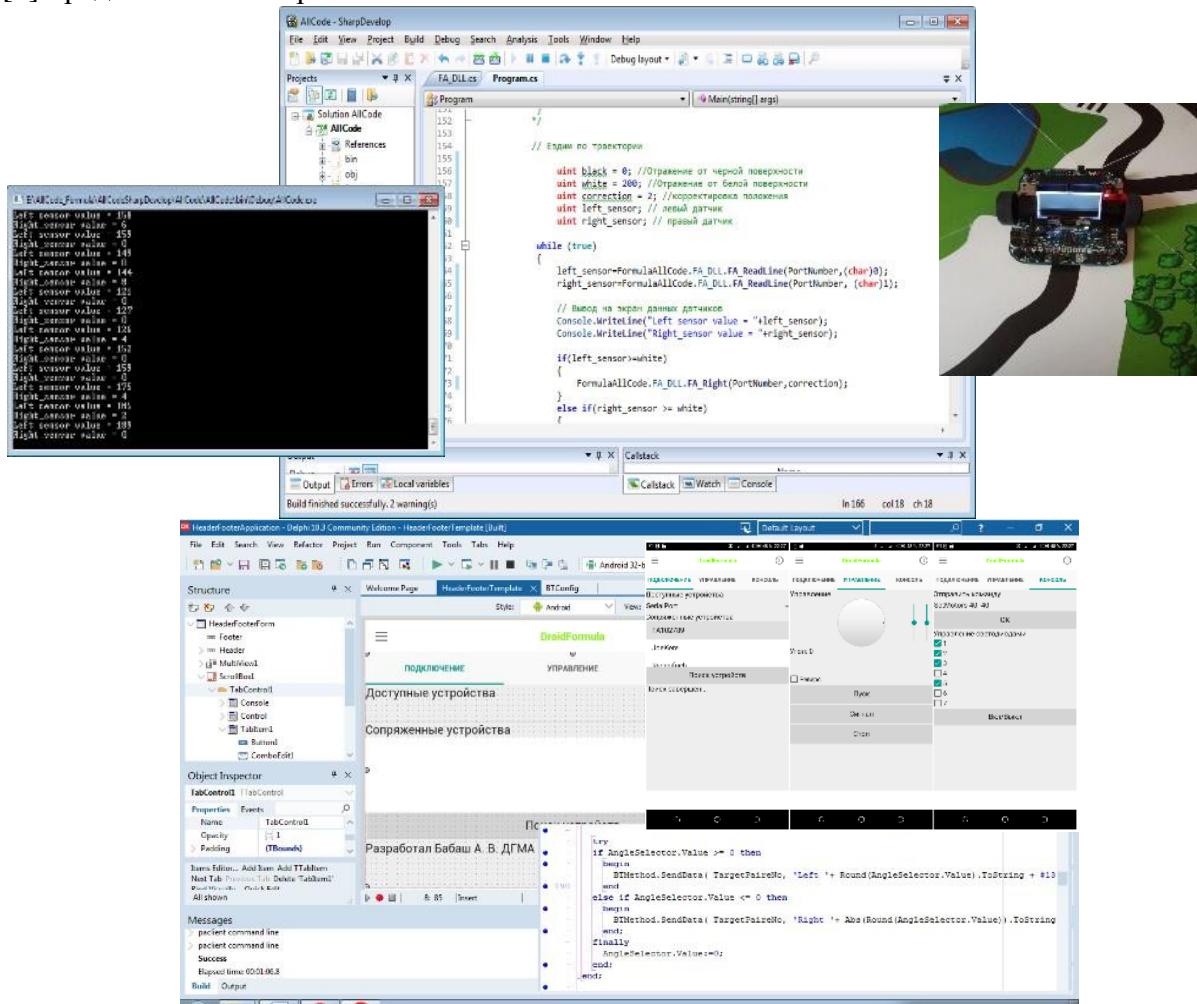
AllCode - SharpDevelop

File Edit View Project Build Debug Search Analysis Tools Window Help

Debug layout

Projects

FA_DLL.cs Program.cs

Program

Main(string[] args)

Solution AllCode
AllCode
References
bin
obj

E:\AllCode_Formula\AllCodeSharpDevelop\AllCode\AllCode\bin\Debug\AllCode.exe

Left sensor value = 158
Right sensor value = 6
Left sensor value = 153
Right sensor value = 0
Left sensor value = 149
Right sensor value = 0
Left sensor value = 144
Right sensor value = 8
Left sensor value = 121
Right sensor value = 0
Left sensor value = 127
Right sensor value = 0
Left sensor value = 126
Right sensor value = 4
Left sensor value = 152
Right sensor value = 0
Left sensor value = 159
Right sensor value = 0
Left sensor value = 175
Right sensor value = 4
Left sensor value = 185
Right sensor value = 2
Left sensor value = 183
Right sensor value = 0

152 */
153
154 // Ездим по траектории
155
156 uint black = 0; //Отражение от черной поверхности
157 uint white = 200; //Отражение от белой поверхности
158 uint correction = 2; //корректировка положения
159 uint left_sensor; // левый датчик
160 uint right_sensor; // правый датчик

while (true)
{
left_sensor=FormulaAllCode.FA_DLL.FA_ReadLine(PortNumber,(char)0);
right_sensor=FormulaAllCode.FA_DLL.FA_ReadLine(PortNumber, (char)1);

// Вывод на экран данных датчиков
Console.WriteLine("Left sensor value = "+left_sensor);
Console.WriteLine("Right sensor value = "+right_sensor);

if(left_sensor>=white)
{
FormulaAllCode.FA_DLL.FA_Right(PortNumber,correction);
}
else if(right_sensor >= white)
{

Output Callstack

Output Errors Local variables Callstack Watch Console

Build finished successfully. 2 warning(s) ln 166 col 18 ch 18

HeaderFooterApplication - Delphi 10.3 Community Edition - HeaderFooterTemplate [Built]

Default Layout

File Edit Search View Refactor Project Run Component Tools Tabs Help

Android 32-b

Structure

HeaderFooterForm
Footer
Header
MultiView1
ScrollBox1
TabControl1
Console
Control
TabItem1
Button1
ComboEdit1

Object Inspector

TabControl1 TTabControl

Properties Events

Name TabControl1
Opacity 1
Padding (TBounds)

Items Editor... Add Item Add TTabItem
Next Tab Previous Tab Delete 'TabItem1'

All shown

Messages

pacilent command line
pacilent command line
Success
Elapsed time: 00:01:06.8

Build Output

Welcome Page HeaderFooterTemplate BTConfig

Style: Android View

DroidFormula

ПОДКЛЮЧЕНИЕ УПРАВЛЕНИЕ

Доступные устройства

Сопряженные устройства

Разработал Бабаш А. В. ДГМА

Insert

ПОДКЛЮЧЕНИЕ УПРАВЛЕНИЕ КОНСОЛЬ

Доступные устройства
Sens Port
Сопряженные устройства

Поиск устройств

Управление

Уголь 0

Пуск

Стоп

Отправить команду

OK

1
2
3
4
5
6
7

try
if AngleSelector.Value >= 0 then
begin
BTMethod.SendData( TargetPaireNo, 'Left '+ Round(AngleSelector.Value).ToString + #13
end
else if AngleSelector.Value <= 0 then
begin
BTMethod.SendData( TargetPaireNo, 'Right '+ Abs(Round(AngleSelector.Value)).ToString
end;
finally
AngleSelector.Value:=0;
end;
end;